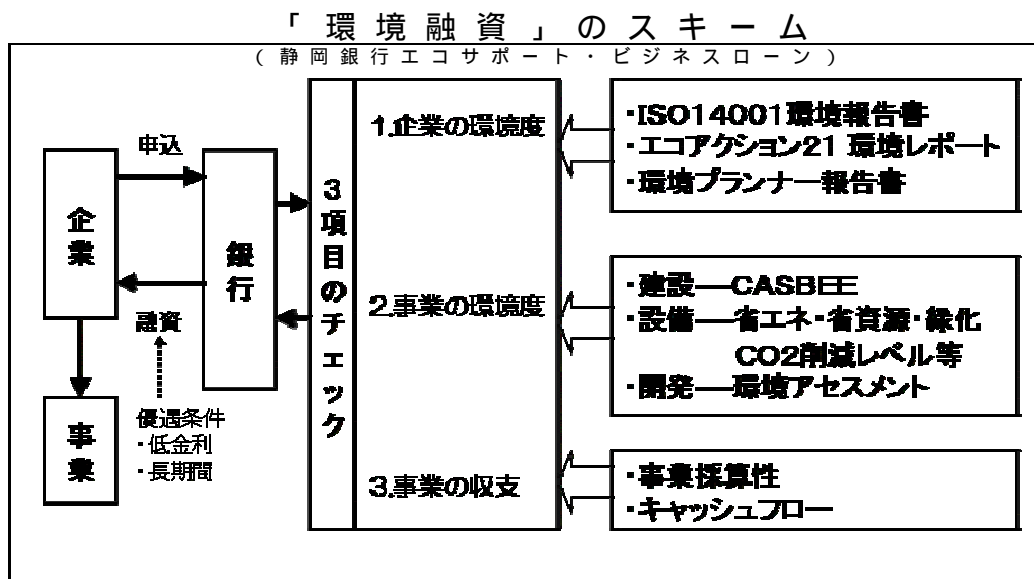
「環境融資」のスキーム
（静岡銀行エコサポート・ビジネスローン）

申込

企業

銀行

融資

優遇条件
・低金利
・長期間

事業

3項目のチェック

1.企業の環境度

2.事業の環境度

3.事業の収支

・ISO14001環境報告書
・エコアクション21 環境レポート
・環境プランナー報告書

・建設—CASBEE
・設備—省エネ・省資源・緑化
CO2削減レベル等
・開発—環境アセスメント

・事業採算性
・キャッシュフロー